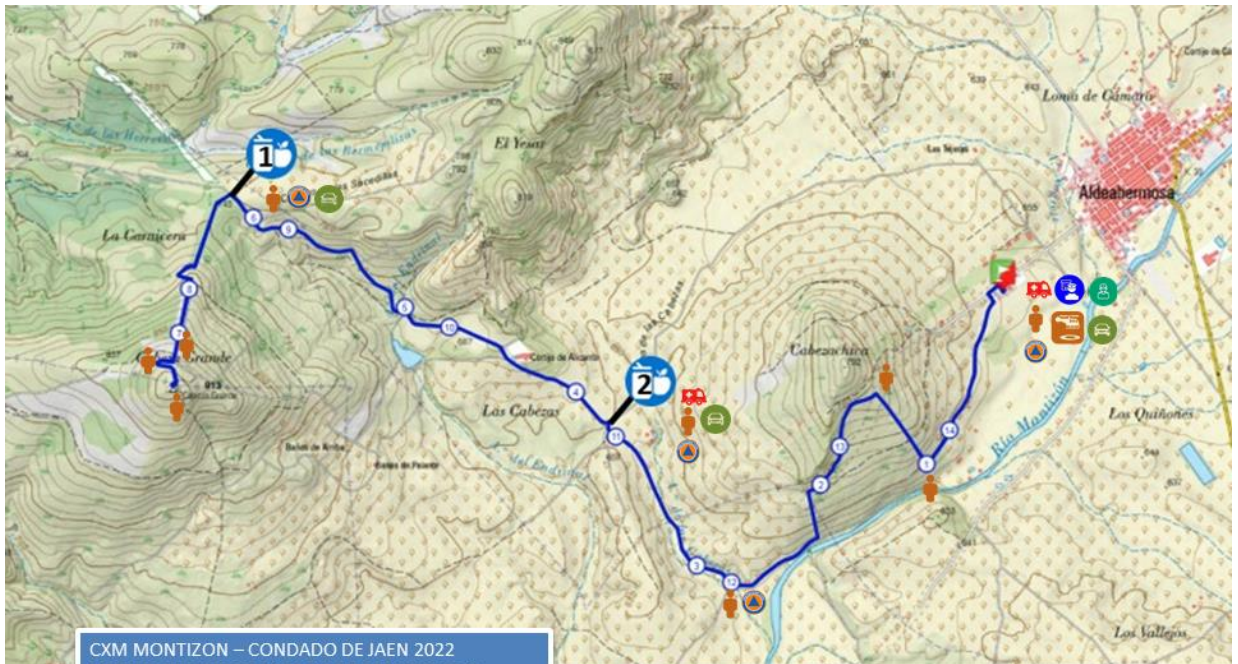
1
2
El Yesar
La Carnicera
Loma de Camarín
Aldeahermosa
Cabezachica
Las Cabezas
Los Quiñones
Río Montizón
Los Vallejos
Cortijo de Alicante
Cabeza Gorda
913
1
2
3
4
5
6
7
8
9
10
11
12
13
14
CXM MONTIZON – CONDADO DE JAEN 2022